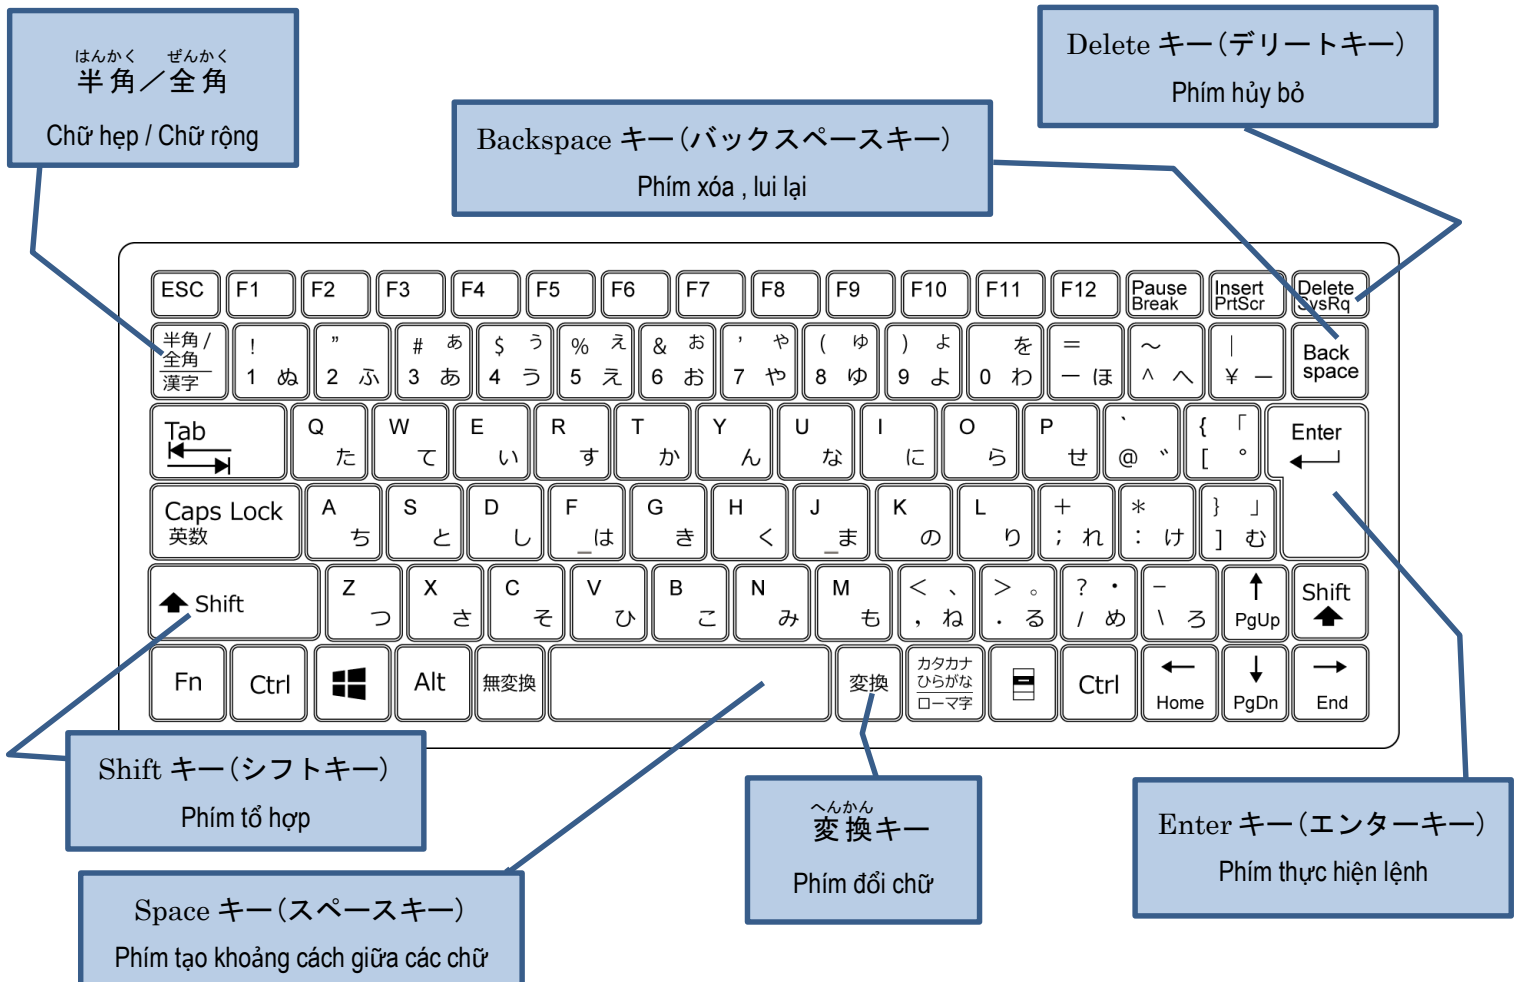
はんかく ぜんかく
半角／全角

Chữ hẹp / Chữ rộng

Backspace キー（バックスペースキー）

Phím xóa , lui lại

Delete キー（デリートキー）

Phím hủy bỏ

ESC F1 F2 F3 F4 F5 F6 F7 F8 F9 F10 F11 F12 Pause Break Insert PrtScr Delete SysRq

半角/全角 漢字 ! 1 ぬ " 2 ふ # あ 3 あ $ う 4 う % え 5 え & お 6 お ' や 7 や ( ゆ 8 ゆ ) よ 9 よ を 0 わ = ー ほ ~ ^ へ | ¥ ー Back space

Tab Q た W て E い R す T か Y ん U な I に O ら P せ ` @ ゛ { 「 [ ° Enter

Caps Lock 英数 A ち S と D し F は G き H く J ま K の L り + ; れ * : け } 」 ] む

Shift Z つ X さ C そ V ひ B こ N み M も < 、 , ね > 。 . る ? ・ / め _ \ ろ PgUp Shift

Fn Ctrl Alt 無変換 変換 カタカナ ひらがな ローマ字 Ctrl Home PgDn End

Shift キー（シフトキー）

Phím tổ hợp

Space キー（スペースキー）

Phím tạo khoảng cách giữa các chữ

へんかん
変換キー

Phím đổi chữ

Enter キー（エンターキー）

Phím thực hiện lệnh